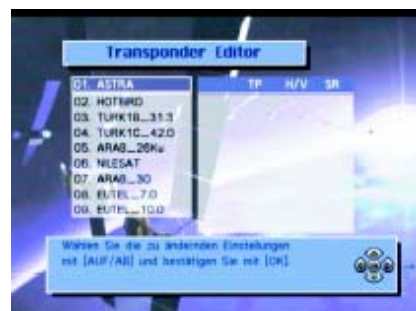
Transponder Editor

01. ASTRA
02. HOTBIRD
03. TURK1B__31.3
04. TURK1C__42.0
05. ARAB__26Ku
06. NILESAT
07. ARAB__30
08. EUTEL__7.0
09. EUTEL__10.0

TP H/V SR

Wählen Sie die zu ändernden Einstellungen mit [AUF/AB] und bestätigen Sie mit [OK].